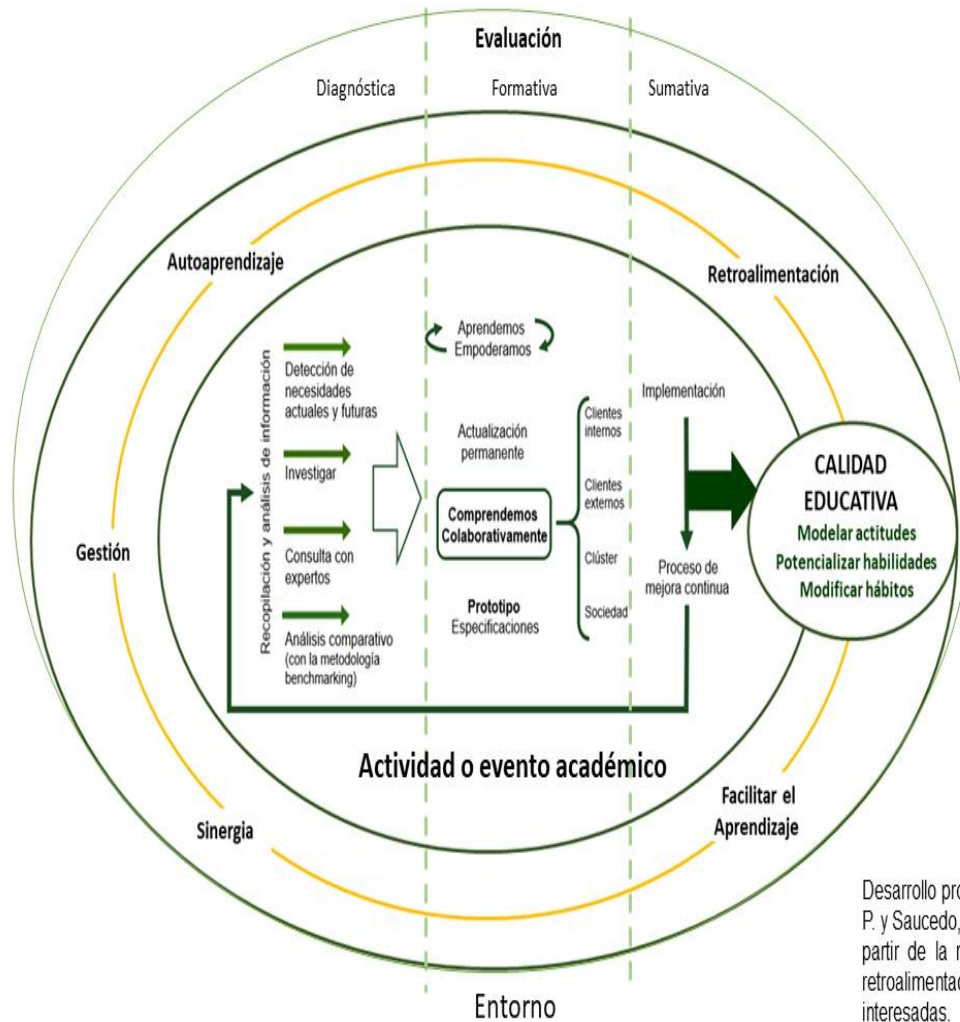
Evaluación

Diagnóstica

Formativa

Sumativa

Autoaprendizaje

Retroalimentación

Recopilación y análisis de información

Detección de necesidades actuales y futuras

Investigar

Consulta con expertos

Análisis comparativo (con la metodología benchmarking)

Aprendemos
Empoderamos

Actualización permanente

Comprendemos Colaborativamente

Prototipo
Especificaciones

Clientes internos

Clientes externos

Clúster

Sociedad

Implementación

Proceso de mejora continua

CALIDAD EDUCATIVA
Modelar actitudes
Potencializar habilidades
Modificar hábitos

Gestión

Actividad o evento académico

Sinergia

Facilitar el Aprendizaje

Entorno

Desarrollo pro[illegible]
P. y Saucedo, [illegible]
partir de la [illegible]
retroalimentac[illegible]
interesadas.